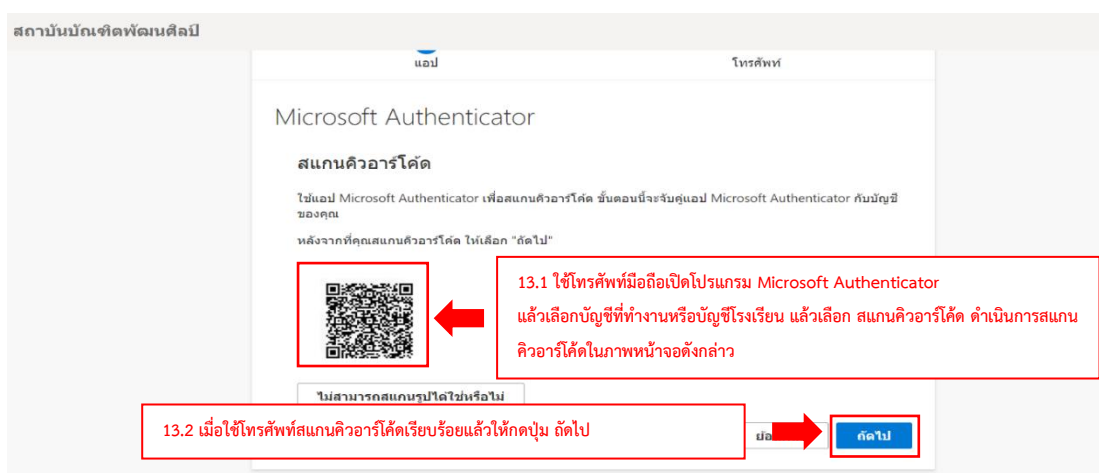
สถาบันบัณฑิตพัฒนศิลป์

แอป

โทรศัพท์

Microsoft Authenticator

สแกนคิวอาร์โค้ด

ใช้แอป Microsoft Authenticator เพื่อสแกนคิวอาร์โค้ด ขั้นตอนนี้จะจับคู่แอป Microsoft Authenticator กับบัญชีของคุณ

หลังจากที่คุณสแกนคิวอาร์โค้ด ให้เลือก "ถัดไป"

13.1 ใช้โทรศัพท์มือถือเปิดโปรแกรม Microsoft Authenticator แล้วเลือกบัญชีที่ทำงานหรือบัญชีโรงเรียน แล้วเลือก สแกนคิวอาร์โค้ด ดำเนินการสแกนคิวอาร์โค้ดในภาพหน้าจอดังกล่าว

ไม่สามารถสแกนรูปได้ใช่หรือไม่

13.2 เมื่อใช้โทรศัพท์สแกนคิวอาร์โค้ดเรียบร้อยแล้วให้กดปุ่ม ถัดไป

ย้อ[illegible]

ถัดไป